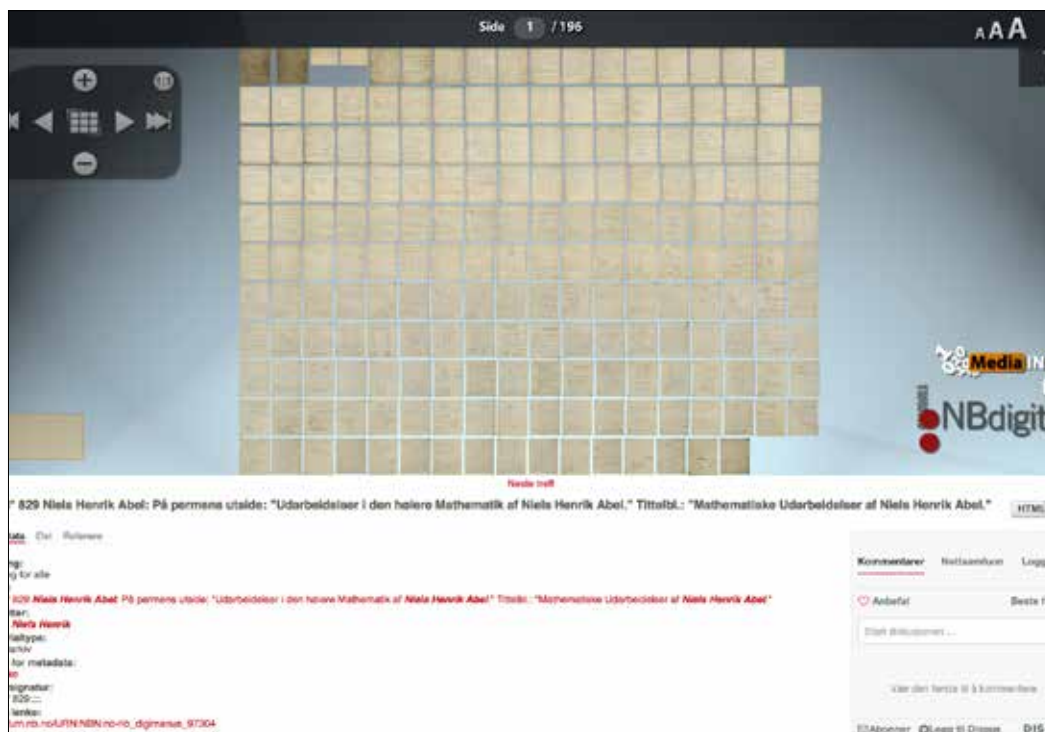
Side 1 / 196

AAA

Media

NBdigit

Neste treff

" 829 Niels Henrik Abel: På permens utside: "Udarbeidelser i den høiere Mathematik af Niels Henrik Abel." Tittelbl.: "Mathematiske Udarbeidelser af Niels Henrik Abel."

HTML

data Del Relatere

ng:
g for alle

829 Niels Henrik Abel: På permens utside: "Udarbeidelser i den høiere Mathematik af Niels Henrik Abel." Tittelbl.: "Mathematiske Udarbeidelser af Niels Henrik Abel."

itter:
Niels Henrik

rialtype:
rkiv

for metadata:
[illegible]

signatur:
829:...

lenke:
urn.nb.no/URN:NBN:no-nb_digimanus_97304

Kommentarer Nettsamfunn Logg

Anbefal Beste f

Start diskusjonen ...

Vær den første til å kommentere.

Abonner Legg til Disqus DIS